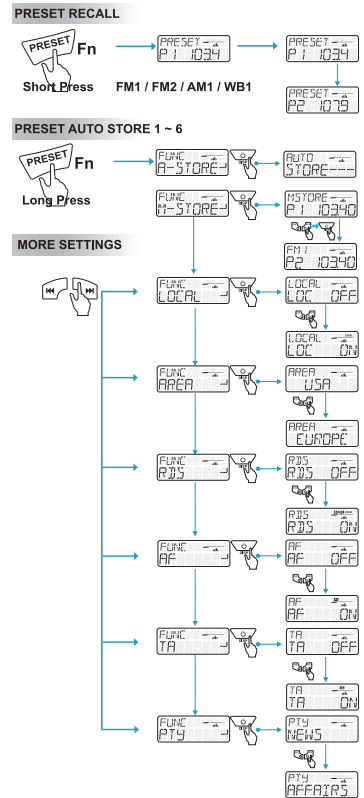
PRESET RECALL

PRESET Fn

Short Press

FM1 / FM2 / AM1 / WB1

PRESET
P1 1034

PRESET
P1 1034

PRESET
P2 1079

PRESET AUTO STORE 1 ~ 6

PRESET Fn

Long Press

FUNC
A-STORE

AUTO
STORE----

FUNC
M-STORE

MSTORE
P1 10340

FM1
P2 10340

MORE SETTINGS

FUNC
LOCAL

LOCAL
LOC OFF

LOCAL
LOC ON

FUNC
AREA

AREA
USA

AREA
EUROPE

FUNC
RDS

RDS
RDS OFF

RDS
RDS ON

FUNC
AF

AF
AF OFF

AF
AF ON

FUNC
TA

TA
TA OFF

TA
TA ON

FUNC
PTY

PTY
NEWS

PTY
AFFAIRS